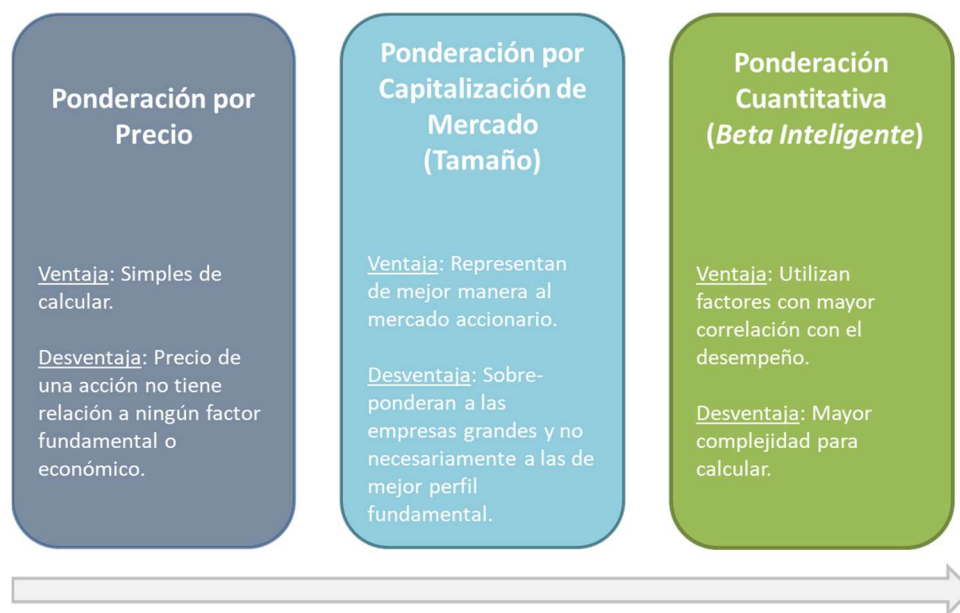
Ponderación por Precio

Ventaja: Simples de calcular.

Desventaja: Precio de una acción no tiene relación a ningún factor fundamental o económico.

Ponderación por Capitalización de Mercado (Tamaño)

Ventaja: Representan de mejor manera al mercado accionario.

Desventaja: Sobreponderan a las empresas grandes y no necesariamente a las de mejor perfil fundamental.

Ponderación Cuantitativa (Beta Inteligente)

Ventaja: Utilizan factores con mayor correlación con el desempeño.

Desventaja: Mayor complejidad para calcular.